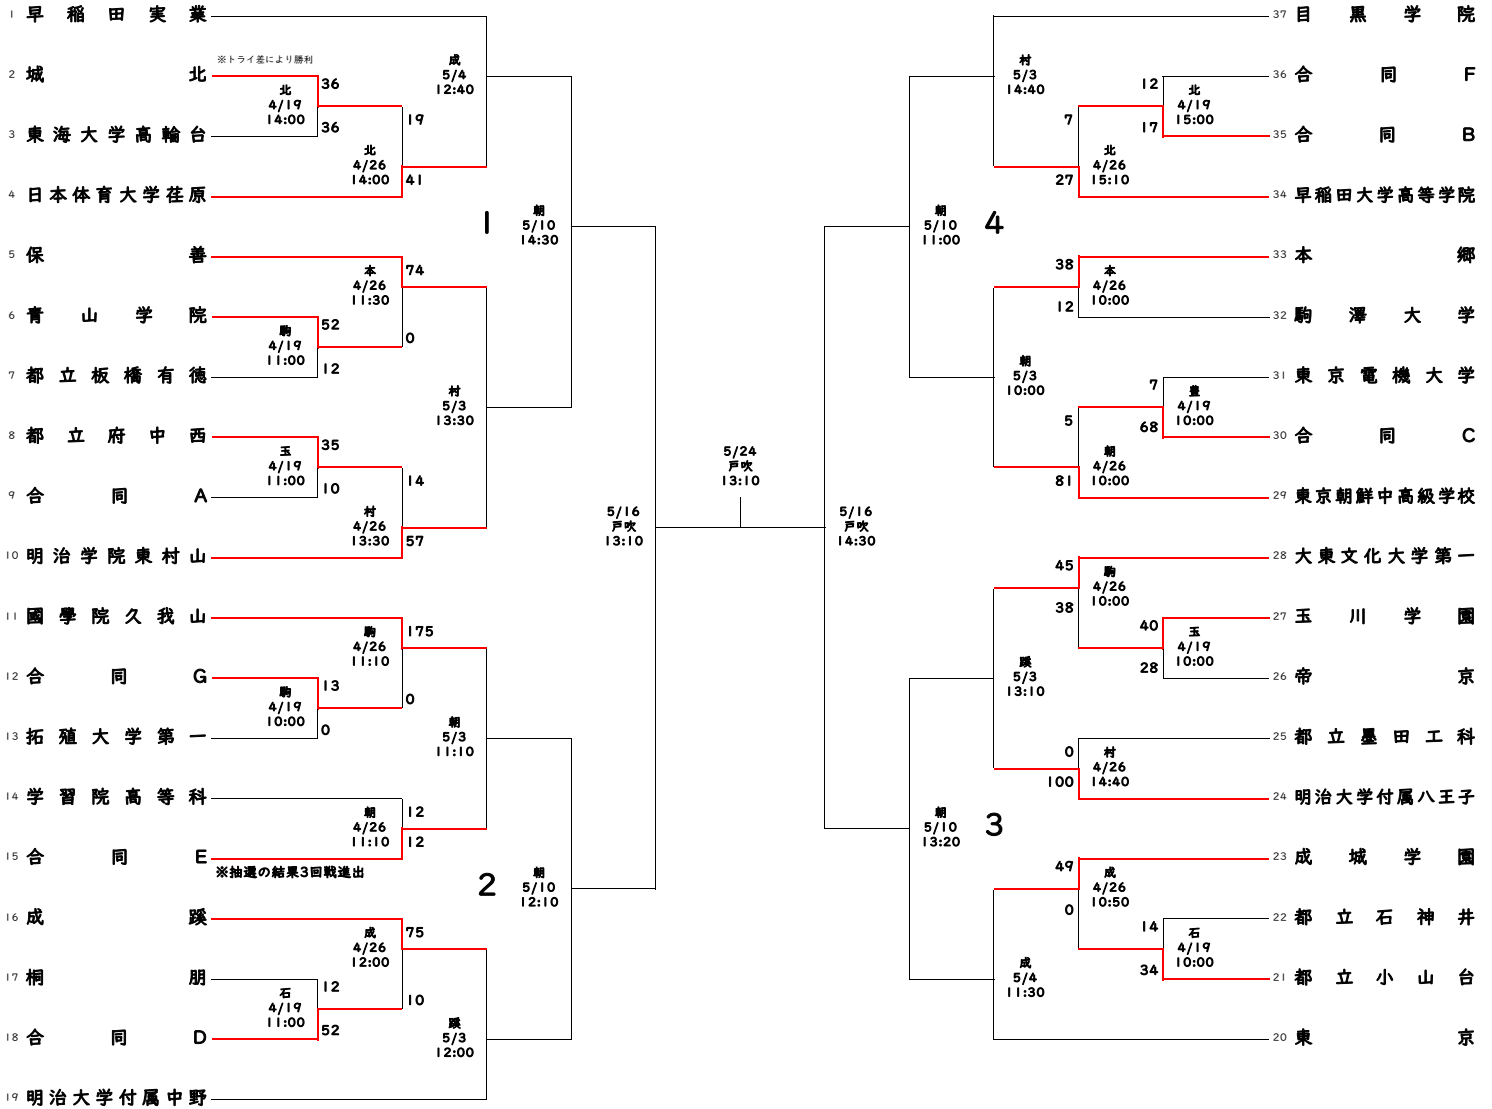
1 早稲田実業
2 城北
3 東海大学高輪台
4 日本体育大学荏原
5 保善
6 青山学院
7 都立板橋有徳
8 都立府中西
9 合同A
10 明治学院東村山
11 國學院久我山
12 合同G
13 拓殖大学第一
14 学習院高等科
15 合同E
16 成蹊
17 桐朋
18 合同D
19 明治大学付属中野

※トライ差により勝利

北 4/19 14:00 36 36
北 4/26 14:00 19 41
成 5/4 12:40
1
朝 5/10 14:30

駒 4/19 11:00 52 12
本 4/26 11:30 74 0
玉 4/19 11:00 35 10
村 4/26 13:30 14 57
村 5/3 13:30

駒 4/19 10:00 13 0
駒 4/26 11:10 175 0
朝 4/26 11:10 12 12
※抽選の結果3回戦進出
朝 5/3 11:10
2
朝 5/10 12:10

石 4/19 11:00 12 52
成 4/26 12:00 75 10
蹊 5/3 12:00

5/16 戸吹 13:10
5/24 戸吹 13:10
5/16 戸吹 14:30

37 目黒学院
36 合同F
35 合同B
34 早稲田大学高等学院
33 本郷
32 駒澤大学
31 東京電機大学
30 合同C
29 東京朝鮮中高級学校
28 大東文化大学第一
27 玉川学園
26 帝京
25 都立墨田工科
24 明治大学付属八王子
23 成城学園
22 都立石神井
21 都立小山台
20 東京

北 4/19 15:00 12 17
北 4/26 15:10 7 27
村 5/3 14:40
4
朝 5/10 11:00

本 4/26 10:00 38 12
豊 4/19 10:00 7 68
朝 4/26 10:00 5 81
朝 5/3 10:00

玉 4/19 10:00 40 28
駒 4/26 10:00 45 38
蹊 5/3 13:10
村 4/26 14:40 0 100
3
朝 5/10 13:20

成 4/26 10:50 49 0
石 4/19 10:00 14 34
成 5/4 11:30